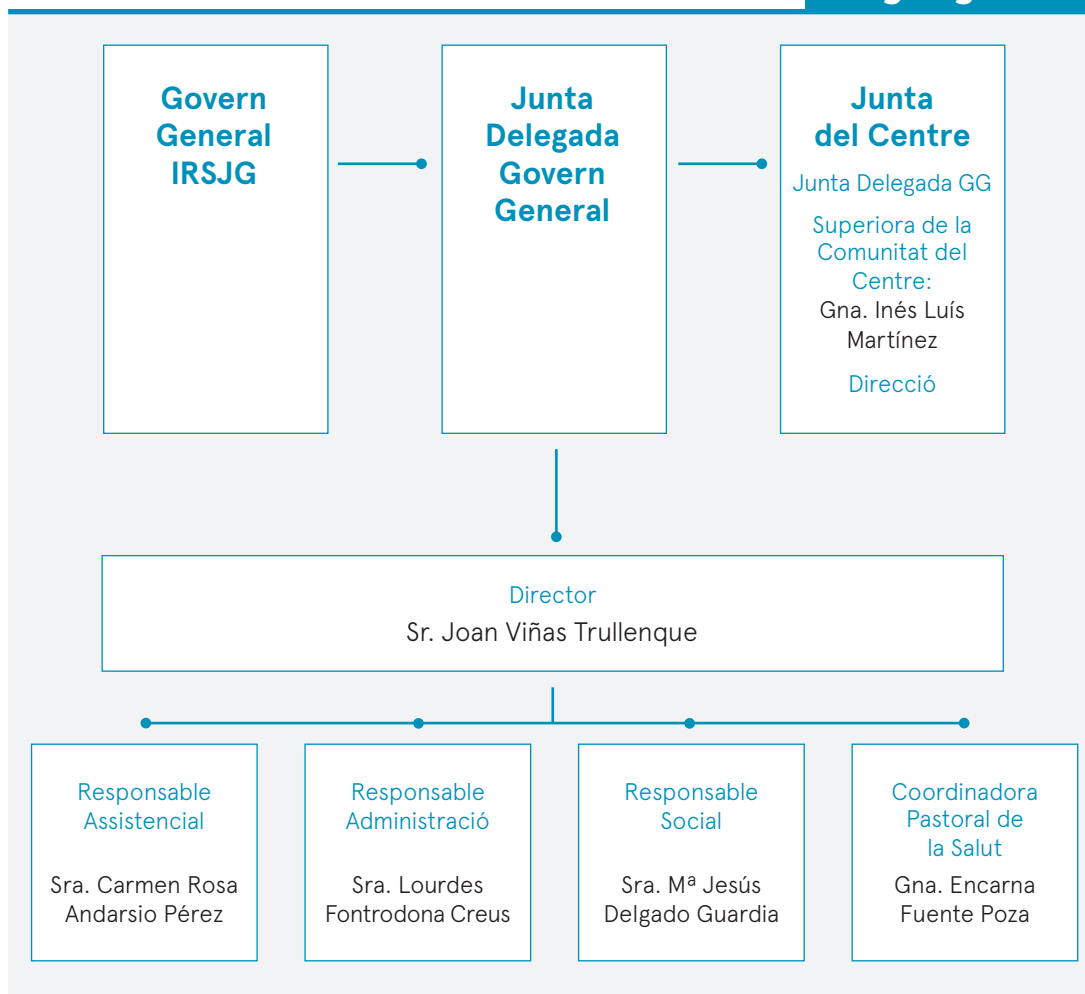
Govern General IRSJG

Junta Delegada Govern General

Junta del Centre

Junta Delegada GG

Superiora de la Comunitat del Centre:

Gna. Inés Luís Martínez

Direcció

Director

Sr. Joan Viñas Trullenque

Responsable Assistencial

Sra. Carmen Rosa Andarsio Pérez

Responsable Administració

Sra. Lourdes Fontrodona Creus

Responsable Social

Sra. Mª Jesús Delgado Guardia

Coordinadora Pastoral de la Salut

Gna. Encarna Fuente Poza